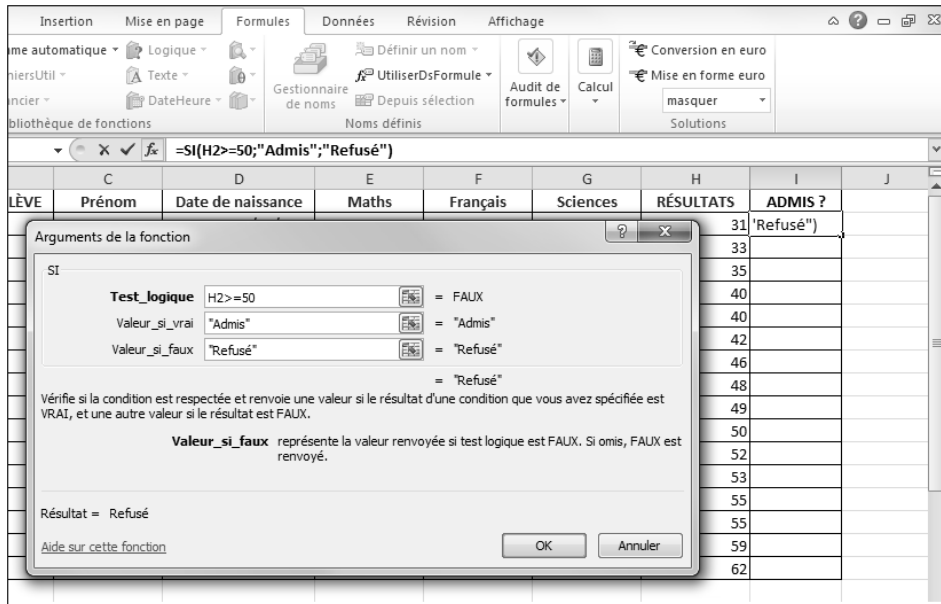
Insertion Mise en page Formules Données Révision Affichage

ıme automatique ▾ Logique ▾ Définir un nom ▾ Conversion en euro
hiersUtil ▾ Texte ▾ UtiliserDsFormule ▾ Audit de formules ▾ Calcul Mise en forme euro
ıncier ▾ DateHeure ▾ Gestionnaire de noms Depuis sélection masquer
bliothèque de fonctions Noms définis Solutions

=SI(H2>=50;"Admis";"Refusé")

| LÈVE | Prénom | Date de naissance | Maths | Français | Sciences | RÉSULTATS | ADMIS ? | J |
|---|---|---|---|---|---|---|---|---|
| | | | | | | 31 | 'Refusé") | |
| | | | | | | 33 | | |
| | | | | | | 35 | | |
| | | | | | | 40 | | |
| | | | | | | 40 | | |
| | | | | | | 42 | | |
| | | | | | | 46 | | |
| | | | | | | 48 | | |
| | | | | | | 49 | | |
| | | | | | | 50 | | |
| | | | | | | 52 | | |
| | | | | | | 53 | | |
| | | | | | | 55 | | |
| | | | | | | 55 | | |
| | | | | | | 59 | | |
| | | | | | | 62 | | |

Arguments de la fonction

SI

Test_logique H2>=50 = FAUX
Valeur_si_vrai "Admis" = "Admis"
Valeur_si_faux "Refusé" = "Refusé"

= "Refusé"

Vérifie si la condition est respectée et renvoie une valeur si le résultat d'une condition que vous avez spécifiée est VRAI, et une autre valeur si le résultat est FAUX.

Valeur_si_faux représente la valeur renvoyée si test logique est FAUX. Si omis, FAUX est renvoyé.

Résultat = Refusé

Aide sur cette fonction OK Annuler